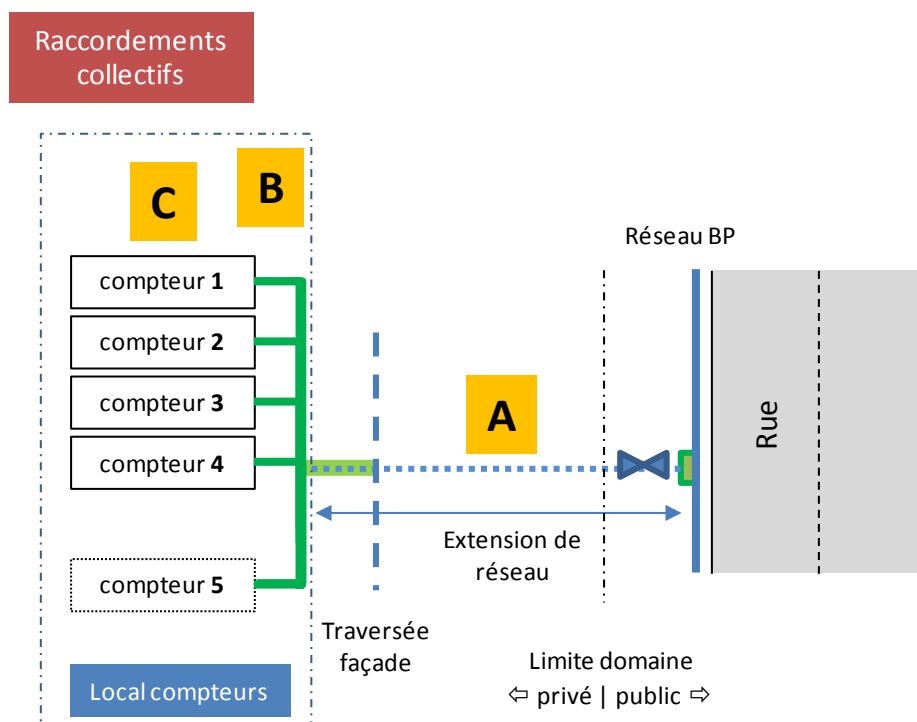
Raccordements collectifs

C

B

Réseau BP

compteur **1**

compteur **2**

compteur **3**

compteur **4**

compteur **5**

A

Rue

Extension de réseau

Traversée façade

Limite domaine
⇦ privé | public ⇨

Local compteurs